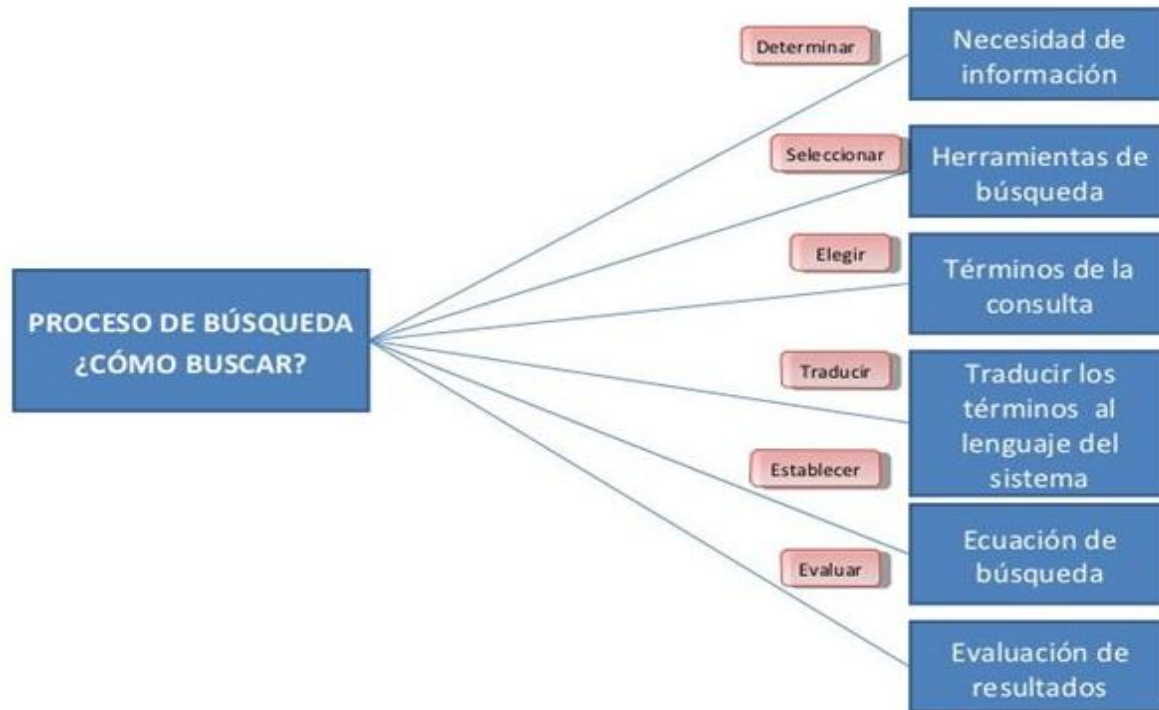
PROCESO DE BÚSQUEDA
¿CÓMO BUSCAR?

Determinar

Necesidad de información

Seleccionar

Herramientas de búsqueda

Elegir

Términos de la consulta

Traducir

Traducir los términos al lenguaje del sistema

Establecer

Ecuación de búsqueda

Evaluar

Evaluación de resultados